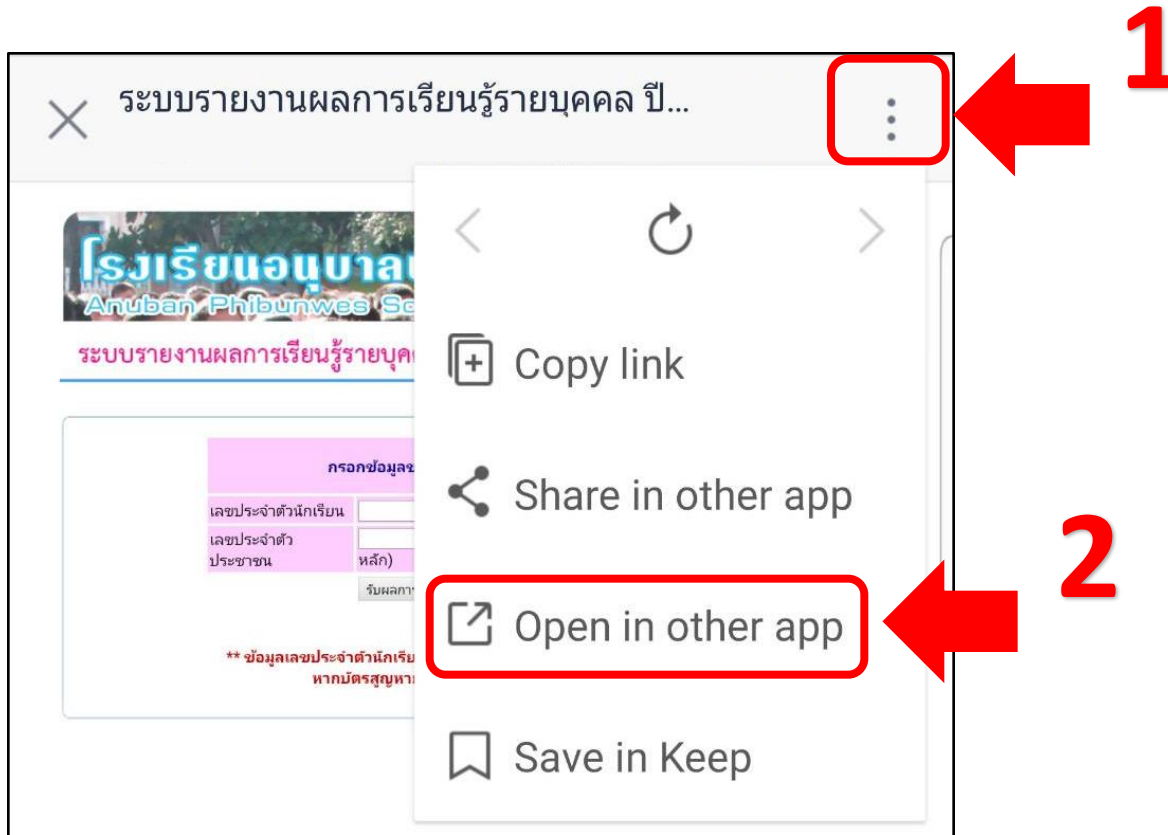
ระบบรายงานผลการเรียนรู้รายบุคคล ปี...

1

โรงเรียนอนุบาล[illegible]
Anuban Phibunwes Sc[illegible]

ระบบรายงานผลการเรียนรู้รายบุค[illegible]

กรอกข้อมูล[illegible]

เลขประจำตัวนักเรียน

เลขประจำตัวประชาชน

หลัก)

รับผลกา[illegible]

** ข้อมูลเลขประจำตัวนักเรีย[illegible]
หากบัตรสูญหา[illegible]

Copy link

Share in other app

2

Open in other app

Save in Keep